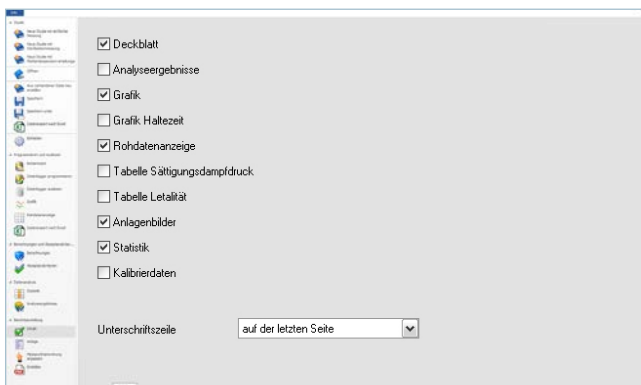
☑ Deckblatt

☐ Analyseergebnisse

☑ Grafik

☐ Grafik Haltezeit

☑ Rohdatenanzeige

☐ Tabelle Sättigungsdampfdruck

☐ Tabelle Letalität

☑ Anlagenbilder

☑ Statistik

☐ Kalibrierdaten

Unterschriftszeile

auf der letzten Seite

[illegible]